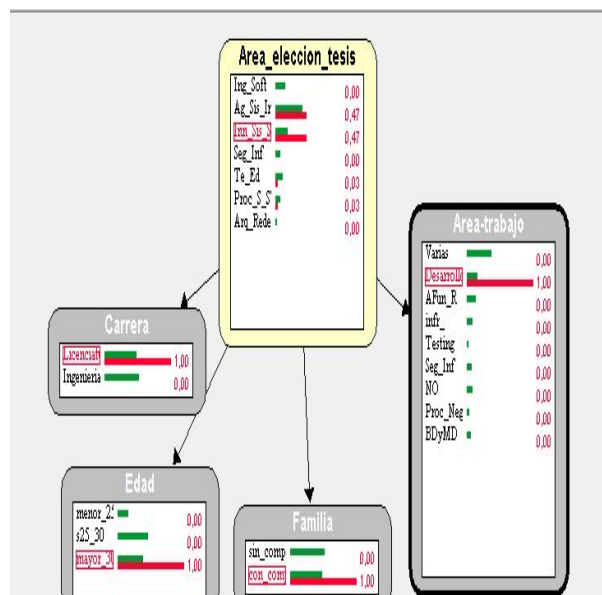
Area_eleccion_tesis

Ing_Soft 0,00
Ag_Sis_Ir 0,47
Inn_Sis_S 0,47
Seg_Inf 0,00
Te_Ed 0,03
Proc_S_S 0,03
Arq_Rede 0,00

Area-trabajo

Varias 0,00
Desarrollo 1,00
AFun_R 0,00
infr_ 0,00
Testing 0,00
Seg_Inf 0,00
NO 0,00
Proc_Neg 0,00
BDyMD 0,00

Carrera

Licenciat 1,00
Ingenieria 0,00

Edad

menor_25 0,00
s25_30 0,00
mayor_30 1,00

Familia

sin_comp 0,00
con_com 1,00